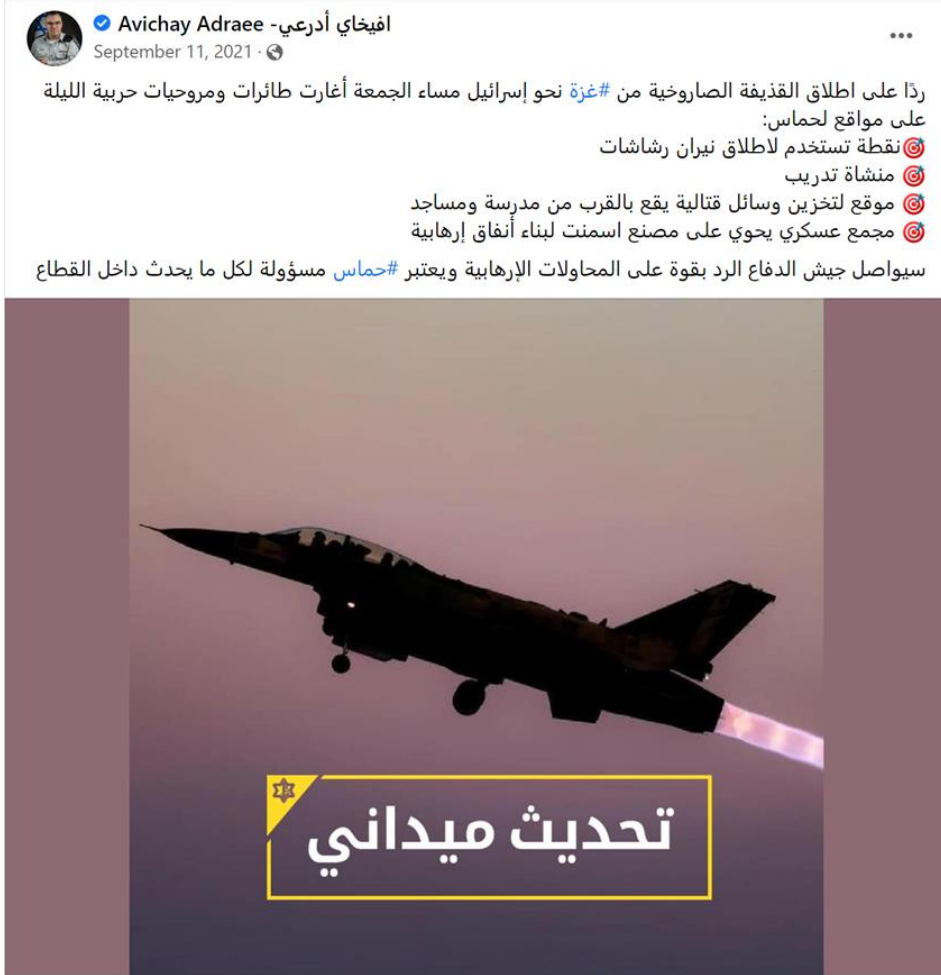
Avichay Adraee- افيخاي أدرعي
September 11, 2021 ·

...

ردًا على اطلاق القذيفة الصاروخية من #غزة نحو إسرائيل مساء الجمعة أغارت طائرات ومروحيات حربية الليلة على مواقع لحماس:
🎯نقطة تستخدم لاطلاق نيران رشاشات
🎯 منشاة تدريب
🎯 موقع لتخزين وسائل قتالية يقع بالقرب من مدرسة ومساجد
🎯 مجمع عسكري يحوي على مصنع اسمنت لبناء أنفاق إرهابية

سيواصل جيش الدفاع الرد بقوة على المحاولات الإرهابية ويعتبر #حماس مسؤولة لكل ما يحدث داخل القطاع

تحديث ميداني